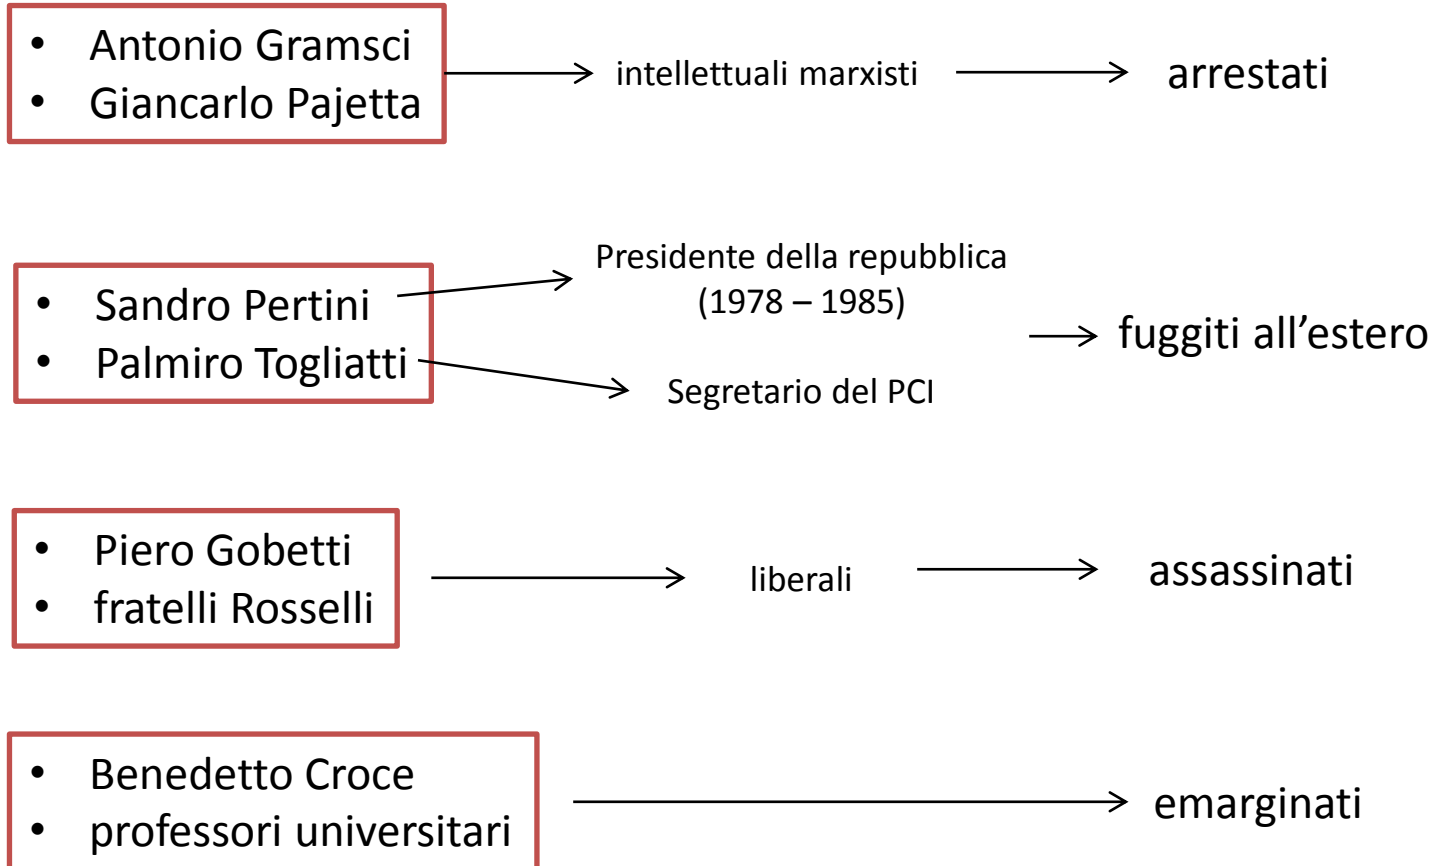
- Antonio Gramsci
- Giancarlo Pajetta

intellettuali marxisti

arrestati

- Sandro Pertini
- Palmiro Togliatti

Presidente della repubblica (1978 – 1985)

Segretario del PCI

fuggiti all’estero

- Piero Gobetti
- fratelli Rosselli

liberali

assassinati

- Benedetto Croce
- professori universitari

emarginati